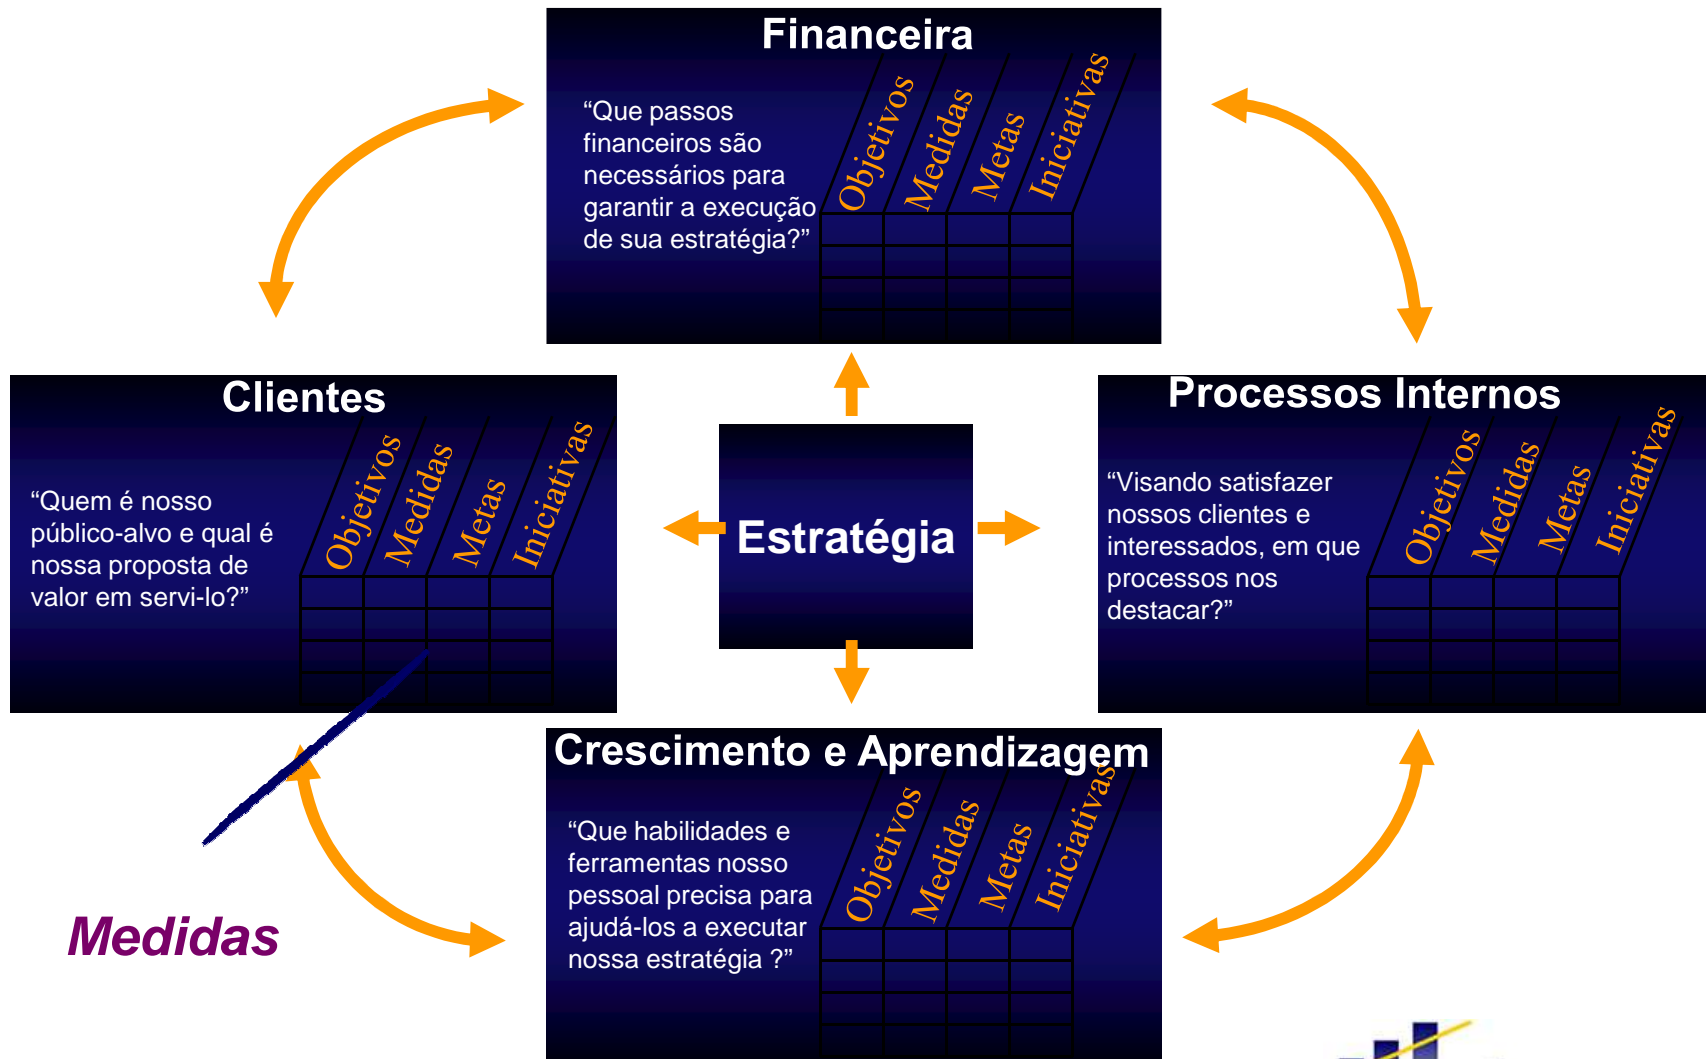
Financeira

"Que passos financeiros são necessários para garantir a execução de sua estratégia?"

Objetivos Medidas Metas Iniciativas

Clientes

"Quem é nosso público-alvo e qual é nossa proposta de valor em servi-lo?"

Objetivos Medidas Metas Iniciativas

Estratégia

Processos Internos

"Visando satisfazer nossos clientes e interessados, em que processos nos destacar?"

Objetivos Medidas Metas Iniciativas

Crescimento e Aprendizagem

"Que habilidades e ferramentas nosso pessoal precisa para ajudá-los a executar nossa estratégia ?"

Objetivos Medidas Metas Iniciativas

Medidas